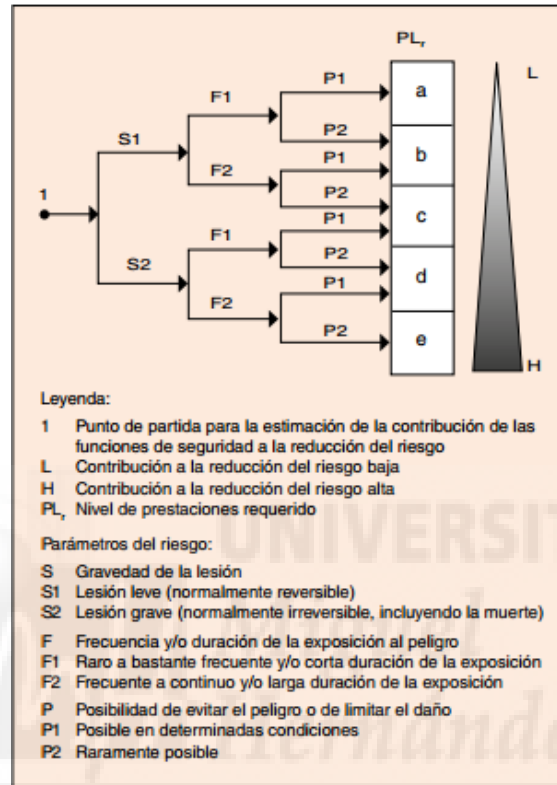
$PL_r$

L

1

S1

F1

P1

a

P2

b

F2

P1

P2

c

S2

F1

P1

P2

d

F2

P1

P2

e

H

Leyenda:

1 Punto de partida para la estimación de la contribución de las funciones de seguridad a la reducción del riesgo
L Contribución a la reducción del riesgo baja
H Contribución a la reducción del riesgo alta
$PL_r$ Nivel de prestaciones requerido

Parámetros del riesgo:

S Gravedad de la lesión
S1 Lesión leve (normalmente reversible)
S2 Lesión grave (normalmente irreversible, incluyendo la muerte)

F Frecuencia y/o duración de la exposición al peligro
F1 Raro a bastante frecuente y/o corta duración de la exposición
F2 Frecuente a continuo y/o larga duración de la exposición

P Posibilidad de evitar el peligro o de limitar el daño
P1 Posible en determinadas condiciones
P2 Raramente posible

UNIVERSIT
Fernando